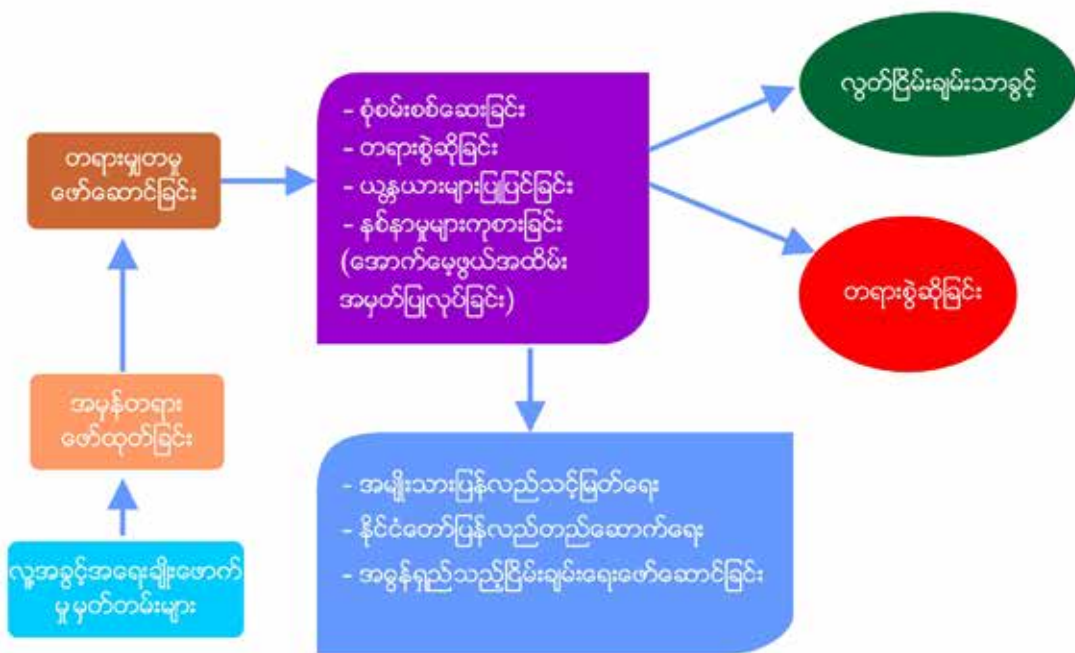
တရားမျှတမှု ဖော်ဆောင်ခြင်း

- စုံစမ်းစစ်ဆေးခြင်း
- တရားစွဲဆိုခြင်း
- ယန္တယားများပြုပြင်ခြင်း
- နစ်နာမှုများကုစားခြင်း
(အောက်မေ့ဖွယ်အထိမ်းအမှတ်ပြုလုပ်ခြင်း)

လွတ်ငြိမ်းချမ်းသာခွင့်

တရားစွဲဆိုခြင်း

အမှန်တရား ဖော်ထုတ်ခြင်း

လူ့အခွင့်အရေးချိုးဖောက်မှုမှတ်တမ်းများ

- အမျိုးသားပြန်လည်သင့်မြတ်ရေး
- နိုင်ငံတော်ပြန်လည်တည်ဆောက်ရေး
- အစွန်ရှည်သည့်ငြိမ်းချမ်းရေးဖော်ဆောင်ခြင်း